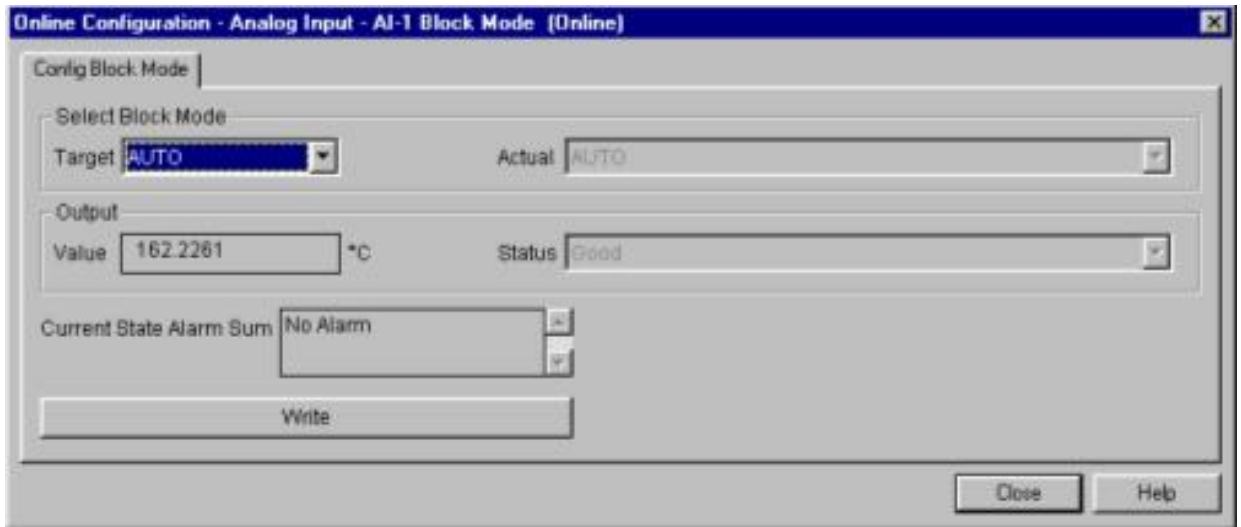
Online Configuration - Analog Input - AI-1 Block Mode (Online)

Config Block Mode

Select Block Mode

Target AUTO

Actual AUTO

Output

Value 162.2261 °C

Status Good

Current State Alarm Sum No Alarm

Write

Close

Help